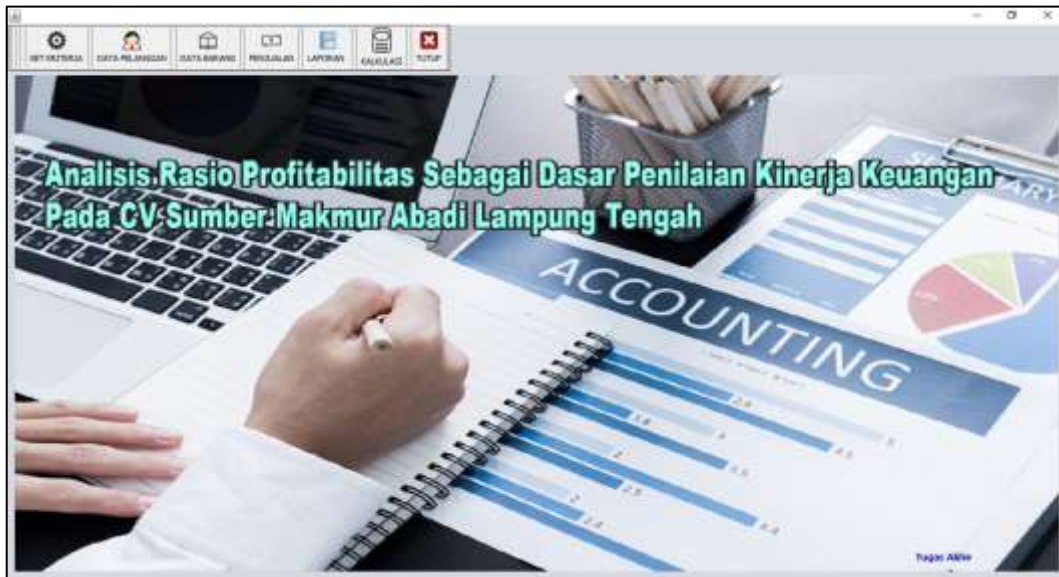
SET KRITERIA DATA PELANGGAN DATA BARANG PENJUALAN LAPORAN KALKULASI TUTUP

Analisis Rasio Profitabilitas Sebagai Dasar Penilaian Kinerja Keuangan Pada CV. Sumber Makmur Abadi Lampung Tengah

ACCOUNTING

Tugas Akhir